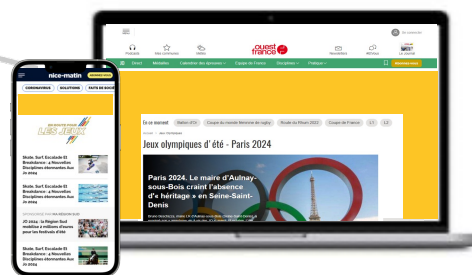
Se connecter

Podcasts

Mes contenus

Vidéo

ouest france

Newsletters

Météo

Le Journal

Direct

Médailles

Calendrier des épreuves

Equipe de France

Disciplines

Pratique

En ce moment

Rallye WRC

Coupe du monde féminine de rugby

Route du Rhum 2022

Coupe de France

L1

L2

Jeux olympiques

Jeux olympiques d'été - Paris 2024

Paris 2024. Le maire d'Aulnay-sous-Bois craint l'absence d'« héritage » en Seine-Saint-Denis

nice-matin

CORONAVIRUS

SOLUTIONS

FAITS DE SOCIÉ

EN ROUTE POUR LES JEUX

Skate, Surf, Escalade Et Breakdance : 4 Nouvelles Disciplines étonnantes Aux Jo 2024

Skate, Surf, Escalade Et Breakdance : 4 Nouvelles Disciplines étonnantes Aux Jo 2024

JO 2024 : la Région Sud mobilise 4 millions d'euros pour les festivals d'été

Skate, Surf, Escalade Et Breakdance : 4 Nouvelles Disciplines étonnantes Aux Jo 2024